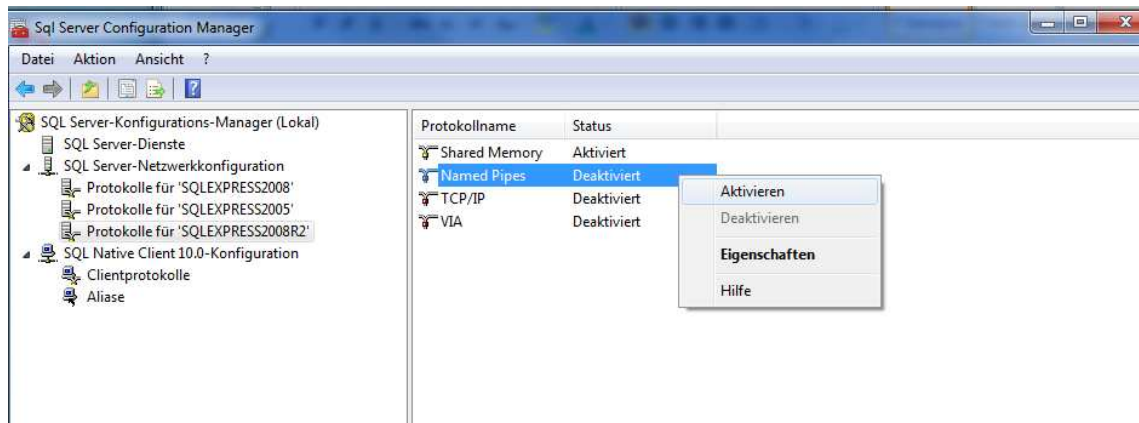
Sql Server Configuration Manager

Datei Aktion Ansicht ?

SQL Server-Konfigurations-Manager (Lokal)
SQL Server-Dienste
SQL Server-Netzwerkkonfiguration
Protokolle für 'SQLEXPRESS2008'
Protokolle für 'SQLEXPRESS2005'
Protokolle für 'SQLEXPRESS2008R2'
SQL Native Client 10.0-Konfiguration
Clientprotokolle
Aliase

| Protokollname | Status |
|---|---|
| Shared Memory | Aktiviert |
| Named Pipes | Deaktiviert |
| TCP/IP | Deaktiviert |
| VIA | Deaktiviert |

Aktivieren
Deaktivieren
Eigenschaften
Hilfe